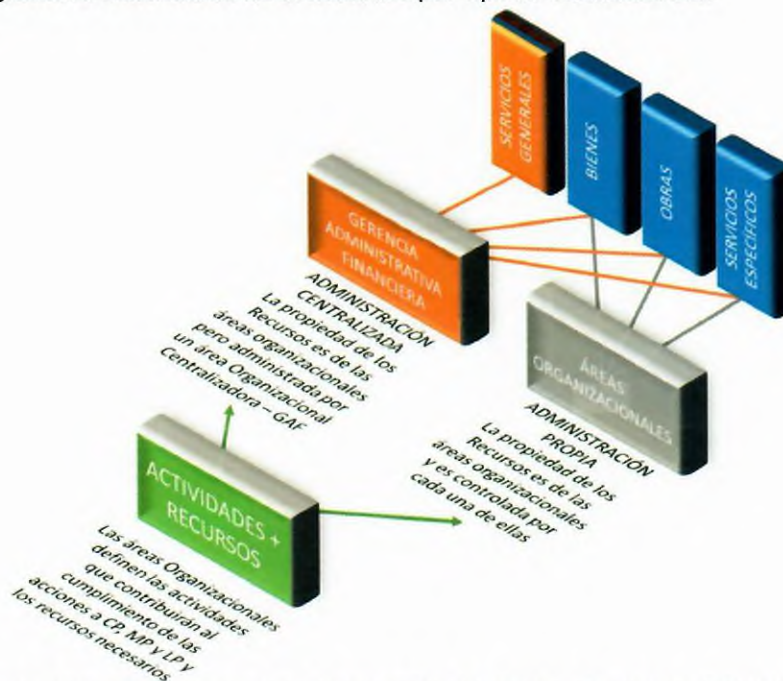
SERVICIOS GENERALES

BIENES

OBRAS

SERVICIOS ESPECÍFICOS

GERENCIA ADMINISTRATIVA FINANCIERA

ADMINISTRACIÓN CENTRALIZADA
La propiedad de los Recursos es de las áreas organizacionales pero administrada por un área Organizacional Centralizadora – GAF

ÁREAS ORGANIZACIONALES

ADMINISTRACIÓN PROPIA
La propiedad de los Recursos es de las áreas organizacionales y es controlada por cada una de ellas

ACTIVIDADES + RECURSOS

Las áreas Organizacionales definen las actividades que contribuirán al cumplimiento de las acciones a CP, MP y LP y los recursos necesarios